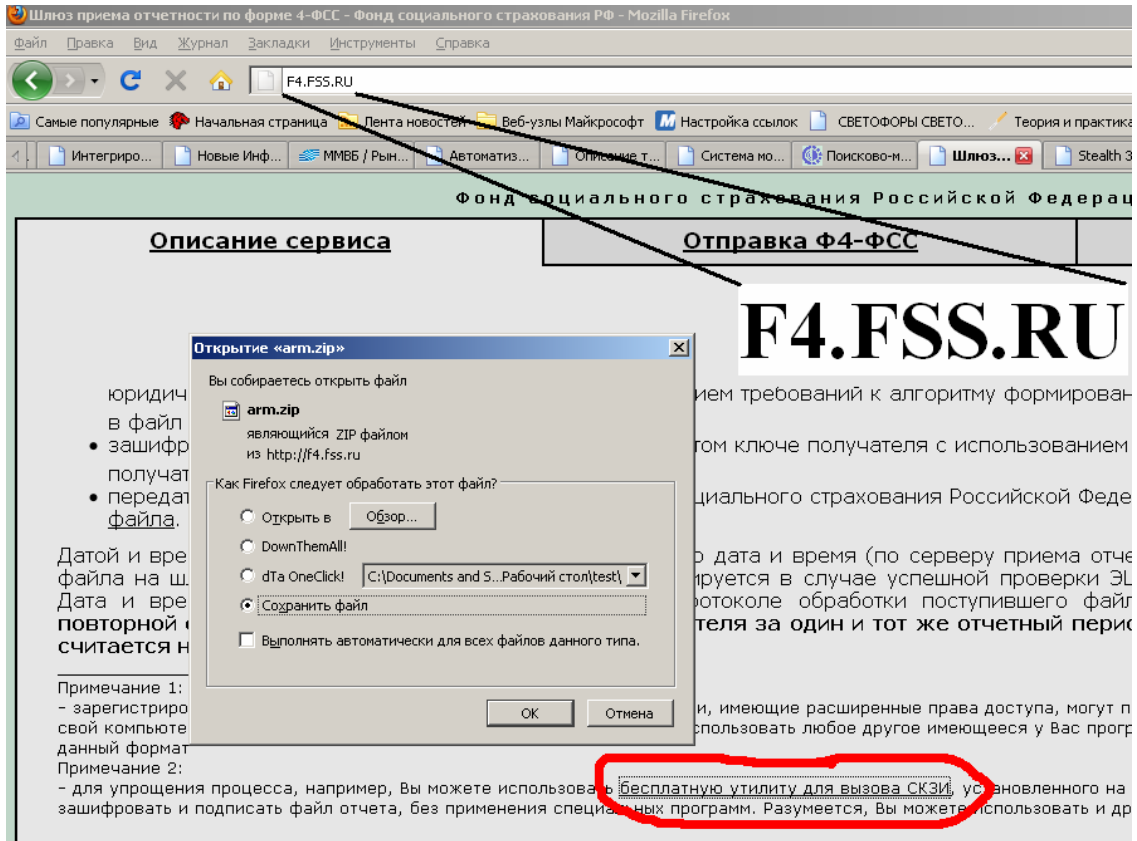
Шлюз приема отчетности по форме 4-ФСС - Фонд социального страхования РФ - Mozilla Firefox

Файл Правка Вид Журнал Закладки Инструменты Справка

F4.FSS.RU

Самые популярные Начальная страница Лента новостей Веб-узлы Майкрософт Настройка ссылок СВЕТОФОРЫ СВЕТО... Теория и практика

Интегриро... Новые Инф... ММВБ / Рын... Автоматиз... Описание т... Система мо... Поисково-м... Шлюз... Stealth 3

Фонд социального страхования Российской Федерац

Описание сервиса | Отправка Ф4-ФСС

F4.FSS.RU

Открытие «arm.zip»

Вы собираетесь открыть файл

arm.zip

являющийся ZIP файлом

из http://f4.fss.ru

Как Firefox следует обработать этот файл?

Открыть в Обзор...

DownThemAll!

dTa OneClick! C:\Documents and S...Рабочий стол\test\

Сохранить файл

Выполнять автоматически для всех файлов данного типа.

OK Отмена

юридич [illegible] ием требований к алгоритму формирован в файл

• зашифр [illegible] том ключе получателя с использованием получат

• передат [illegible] циального страхования Российской Феде файла.

Датой и вре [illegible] дата и время (по серверу приема отче файла на ш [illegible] руется в случае успешной проверки ЭЦ Дата и вре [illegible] ротоколе обработки поступившего файл повторной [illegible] теля за один и тот же отчетный перио считается н

Примечание 1:
- зарегистриро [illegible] и, имеющие расширенные права доступа, могут п свой компьюте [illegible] спользовать любое имеющееся у Вас прогр данный формат
Примечание 2:
- для упрощения процесса, например, Вы можете использова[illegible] бесплатную утилиту для вызова СКЗИ, ус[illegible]ановленного на зашифровать и подписать файл отчета, без применения специ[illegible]ных программ. Разумеется, Вы можете использовать и др